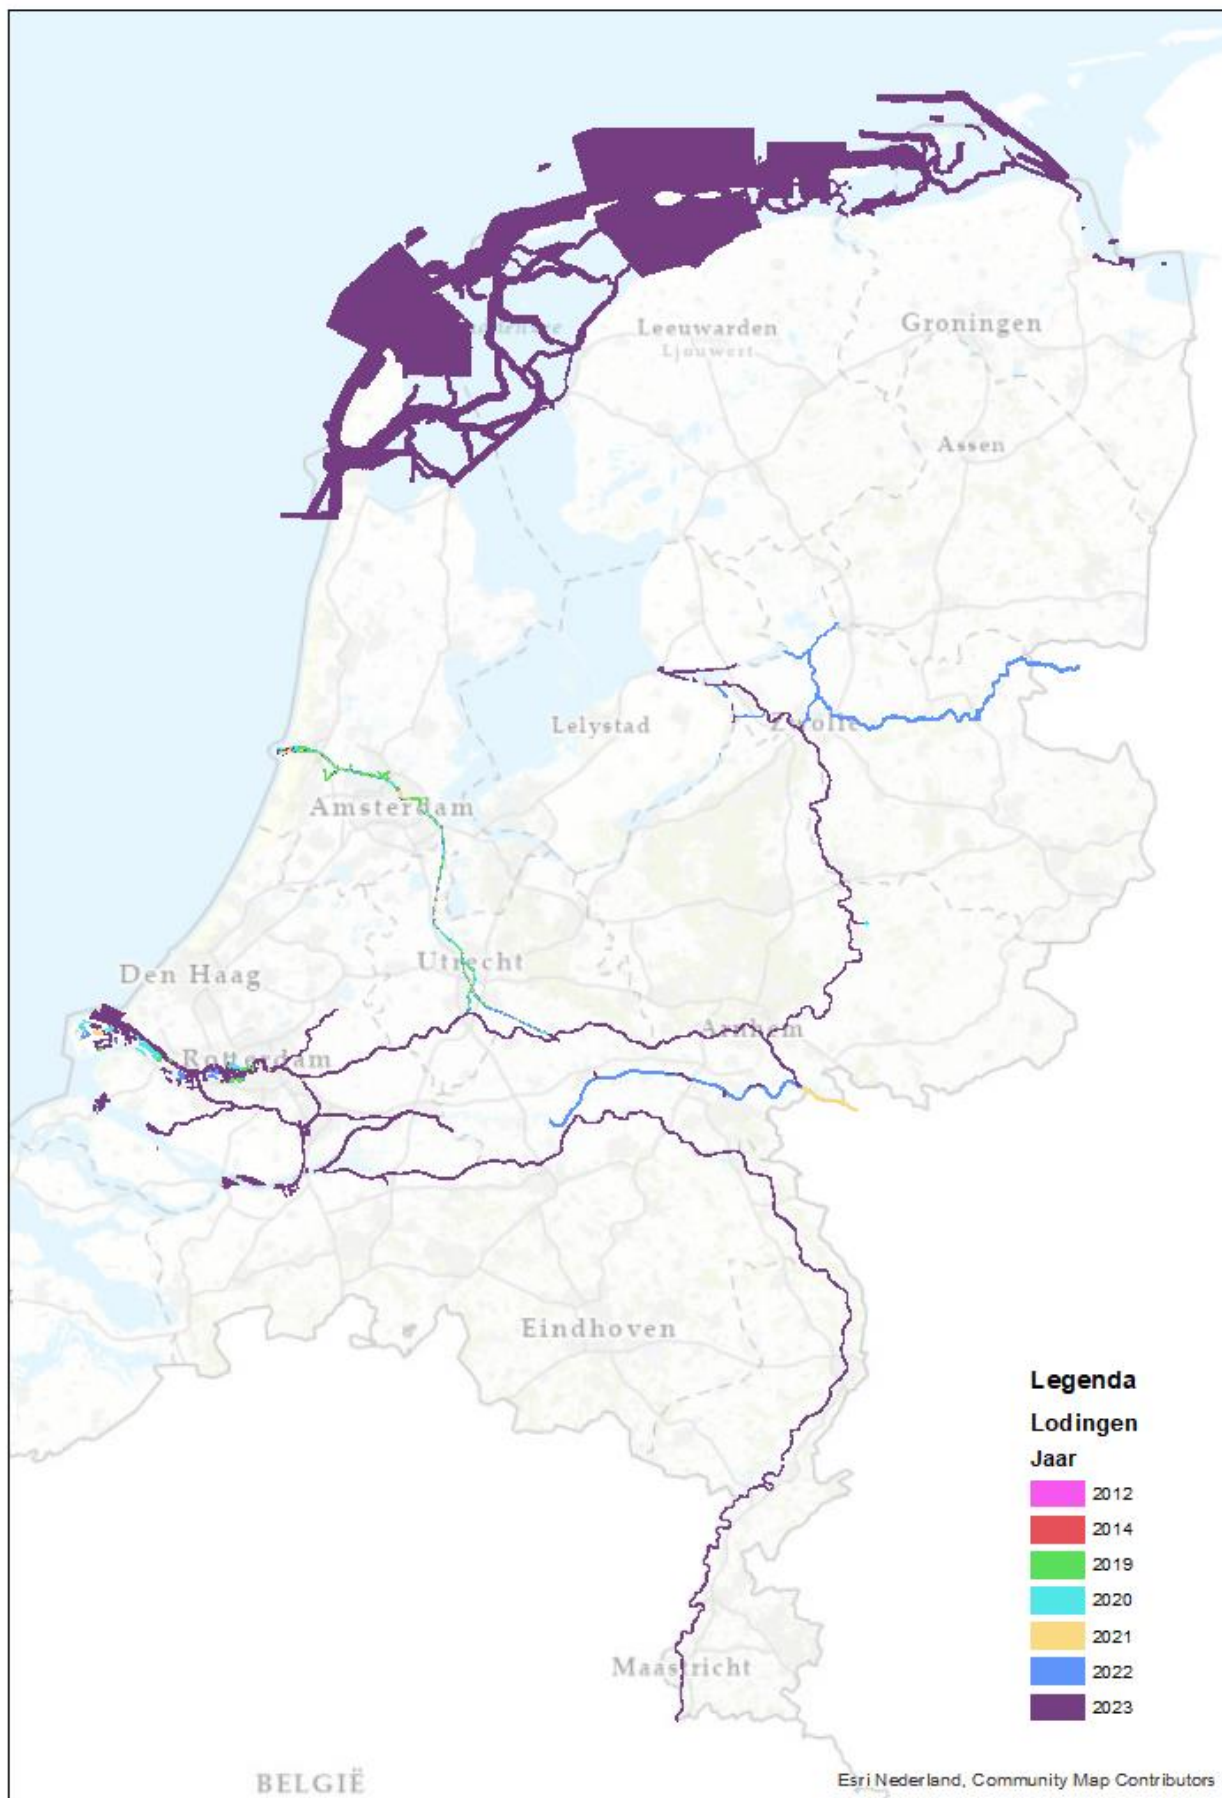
Leeuwarden
Ljouwert
Groningen
Assen
Lelystad
Zwolle
Amsterdam
Den Haag
Utrecht
Arnhem
Rotterdam
Eindhoven
Maastricht
BELGIË

Legenda
Lodingen
Jaar
2012
2014
2019
2020
2021
2022
2023

Esri Nederland, Community Map Contributors